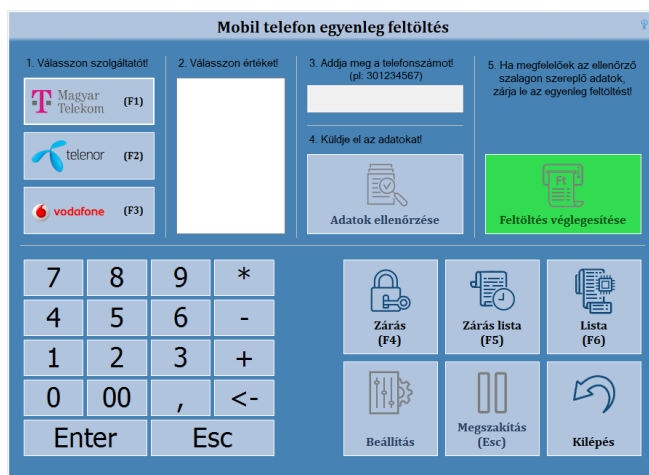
Mobil telefon egyenleg feltöltés

1. Válasszon szolgáltatót!

T Magyar Telekom (F1)

telenor (F2)

vodafone (F3)

2. Válasszon értéket!

3. Addja meg a telefonszámot! (pl: 301234567)

4. Küldje el az adatokat!

Adatok ellenőrzése

5. Ha megfelelőek az ellenőrző szalagon szereplő adatok, zárja le az egyenleg feltöltést!

Ft

Feltöltés véglegesítése

| 7 | 8 | 9 | * |
|---|---|---|---|
| 4 | 5 | 6 | - |
| 1 | 2 | 3 | + |
| 0 | 00 | , | <- |
| Enter | | Esc | |

Zárás (F4)

Zárás lista (F5)

Lista (F6)

Beállítás

Megszakítás (Esc)

Kilépés